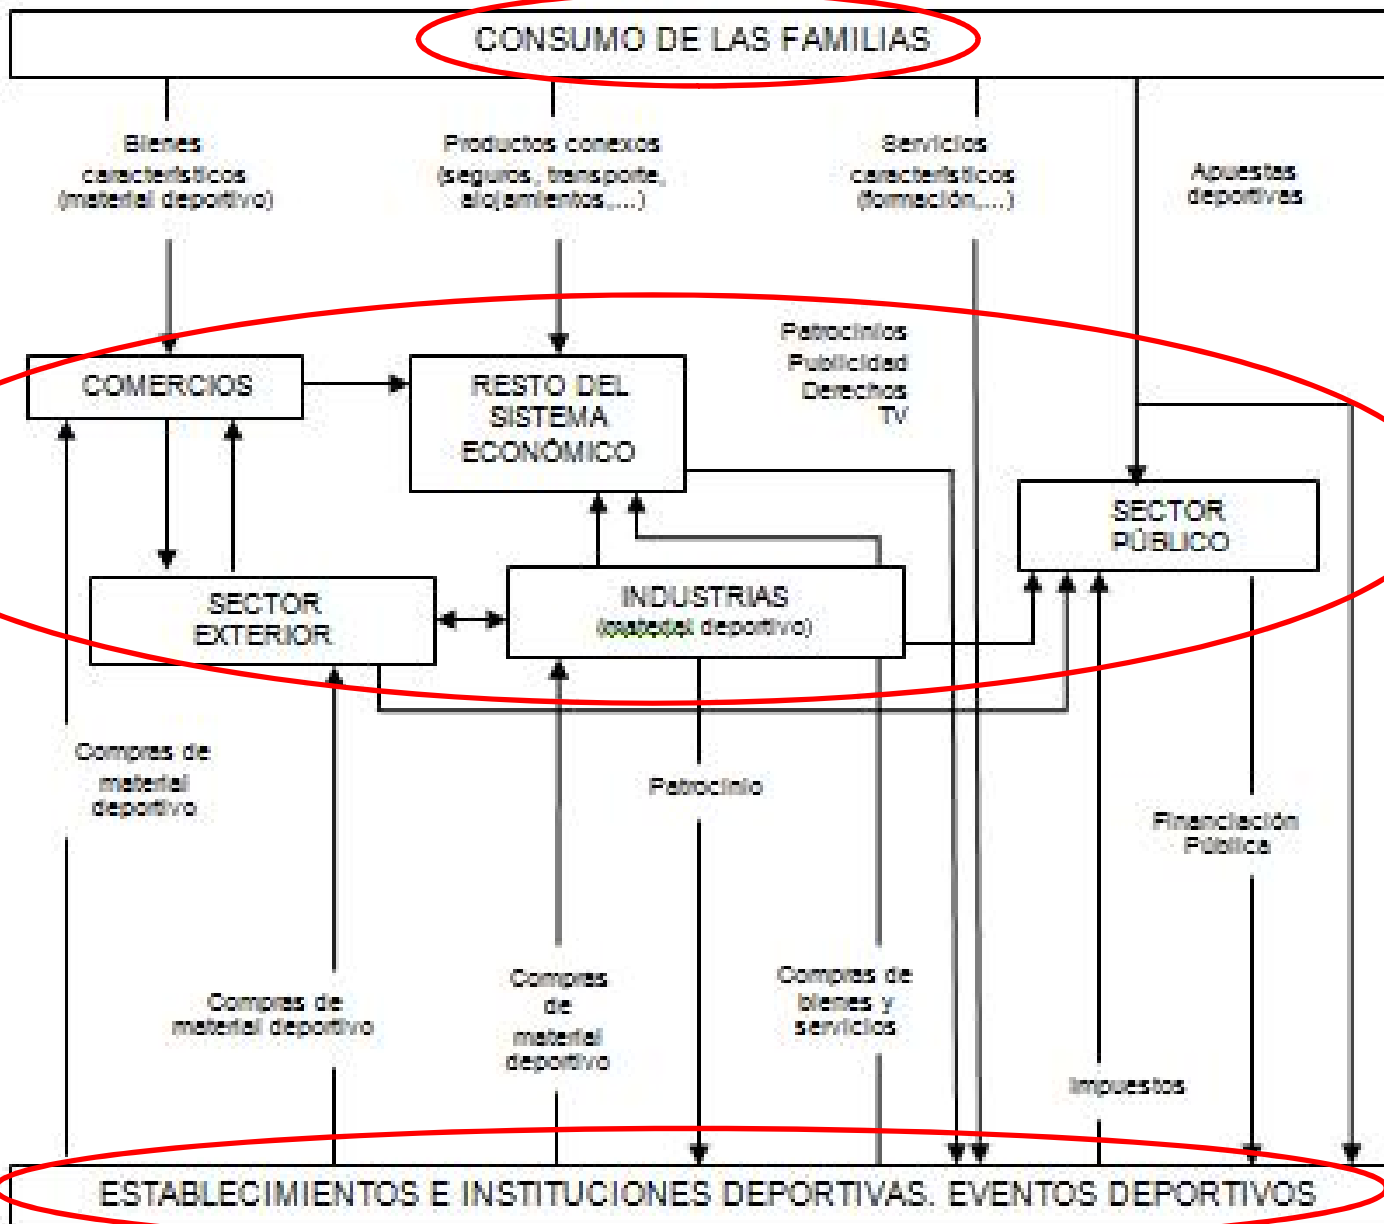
CONSUMO DE LAS FAMILIAS

Bienes característicos (material deportivo)

Productos conexos (seguros, transporte, alojamientos,...)

Servicios característicos (formación,...)

Apuestas deportivas

Patrocinios
Publicidad
Derechos
TV

COMERCIOS

RESTO DEL SISTEMA ECONÓMICO

SECTOR PÚBLICO

SECTOR EXTERIOR

INDUSTRIAS (material deportivo)

Compras de material deportivo

Patrocinio

Financiación Pública

Compras de material deportivo

Compras de material deportivo

Compras de bienes y servicios

Impuestos

ESTABLECIMIENTOS E INSTITUCIONES DEPORTIVAS. EVENTOS DEPORTIVOS